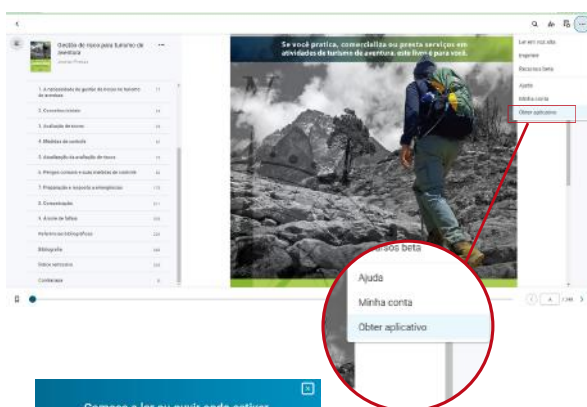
Gestão de risco para turismo de aventura

1. A necessidade da gestão de riscos no turismo de aventura
2. Conceitos iniciais
3. Avaliação de riscos
4. Medidas de controle
5. Avaliação da avaliação de riscos
6. Perigos comuns e suas medidas de controle
7. Preparação e resposta a emergências
8. Comunicação
9. A ação de falhas
Referências bibliográficas
Bibliografia
Índice remissivo
Contracapa

Se você pratica, comercializa ou presta serviços em atividades de turismo de aventura, este livro é para você.

Ler em voz alta
Imprimir
Recursos beta
Ajuda
Minha conta
Obter aplicativo

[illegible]rsos beta
Ajuda
Minha conta
Obter aplicativo

Comece a ler ou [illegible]